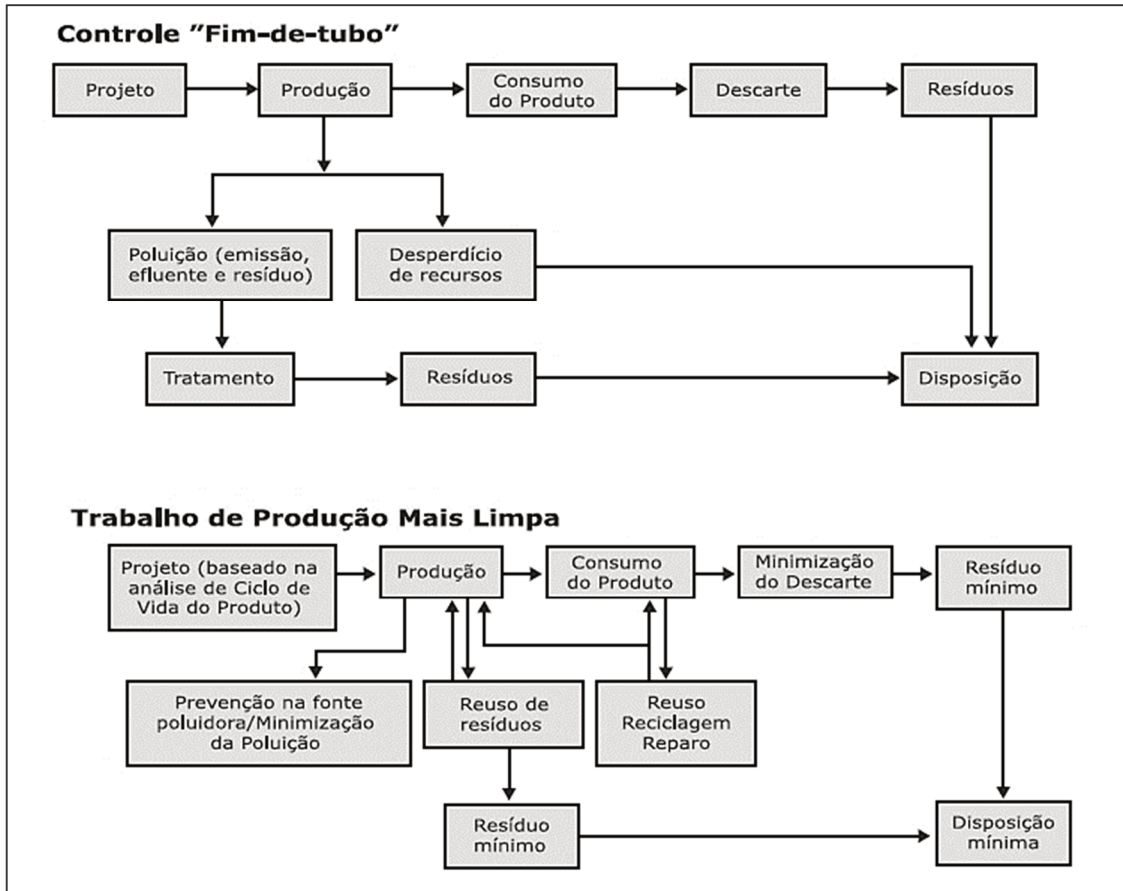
Controle "Fim-de-tubo"

Projeto

Produção

Consumo do Produto

Descarte

Resíduos

Poluição (emissão, efluente e resíduo)

Desperdício de recursos

Tratamento

Resíduos

Disposição

Trabalho de Produção Mais Limpa

Projeto (baseado na análise de Ciclo de Vida do Produto)

Produção

Consumo do Produto

Minimização do Descarte

Resíduo mínimo

Prevenção na fonte poluidora/Minimização da Poluição

Reuso de resíduos

Reuso Reciclagem Reparo

Resíduo mínimo

Disposição mínima